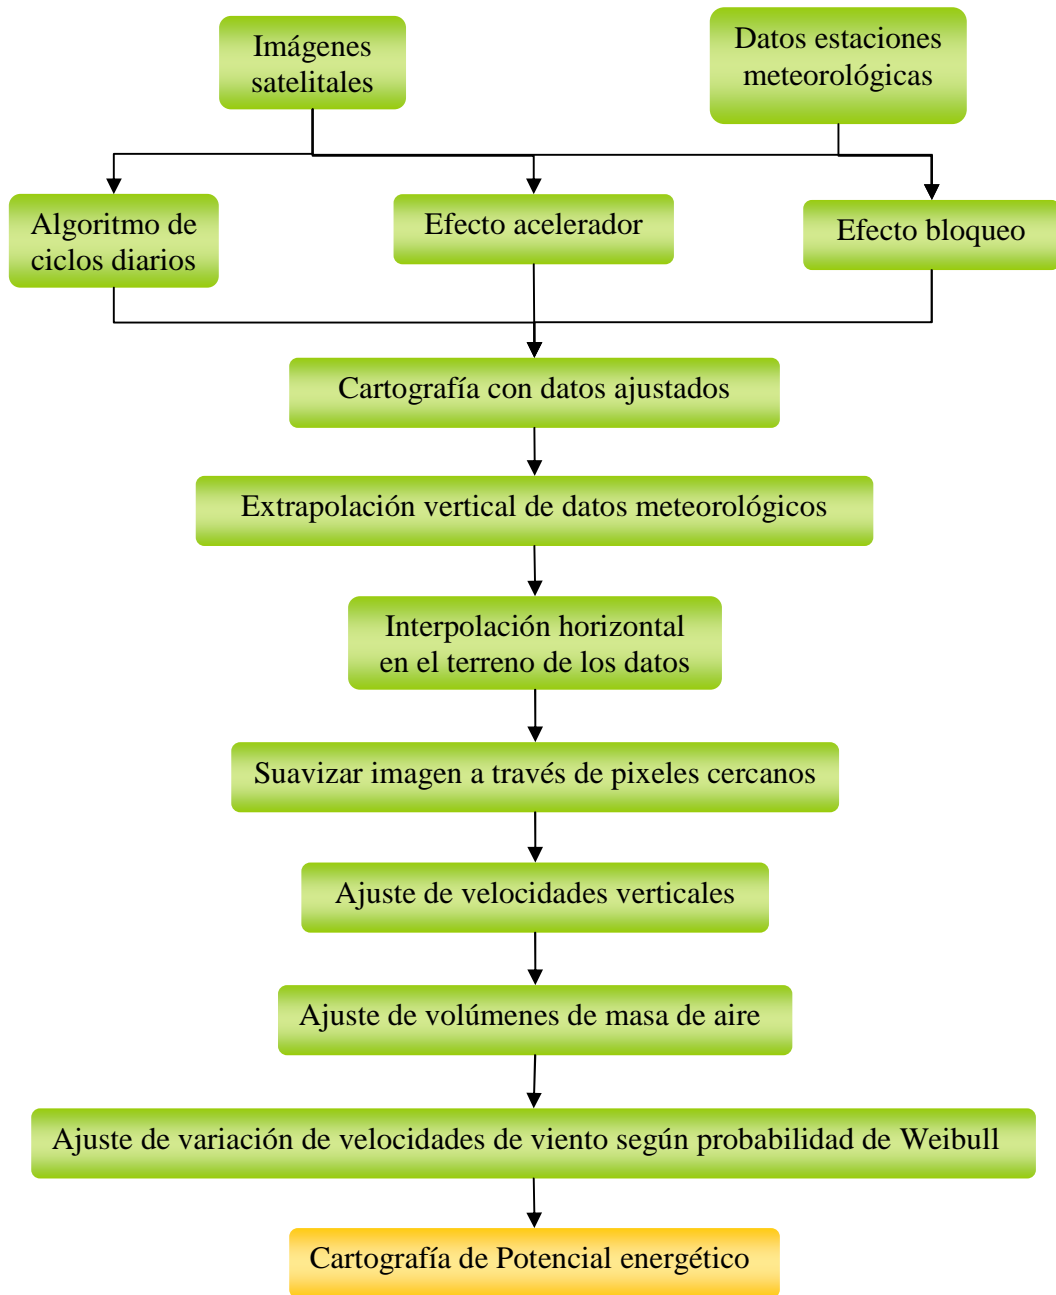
Imágenes satelitales

Datos estaciones meteorológicas

Algoritmo de ciclos diarios

Efecto acelerador

Efecto bloqueo

Cartografía con datos ajustados

Extrapolación vertical de datos meteorológicos

Interpolación horizontal en el terreno de los datos

Suavizar imagen a través de pixeles cercanos

Ajuste de velocidades verticales

Ajuste de volúmenes de masa de aire

Ajuste de variación de velocidades de viento según probabilidad de Weibull

Cartografía de Potencial energético